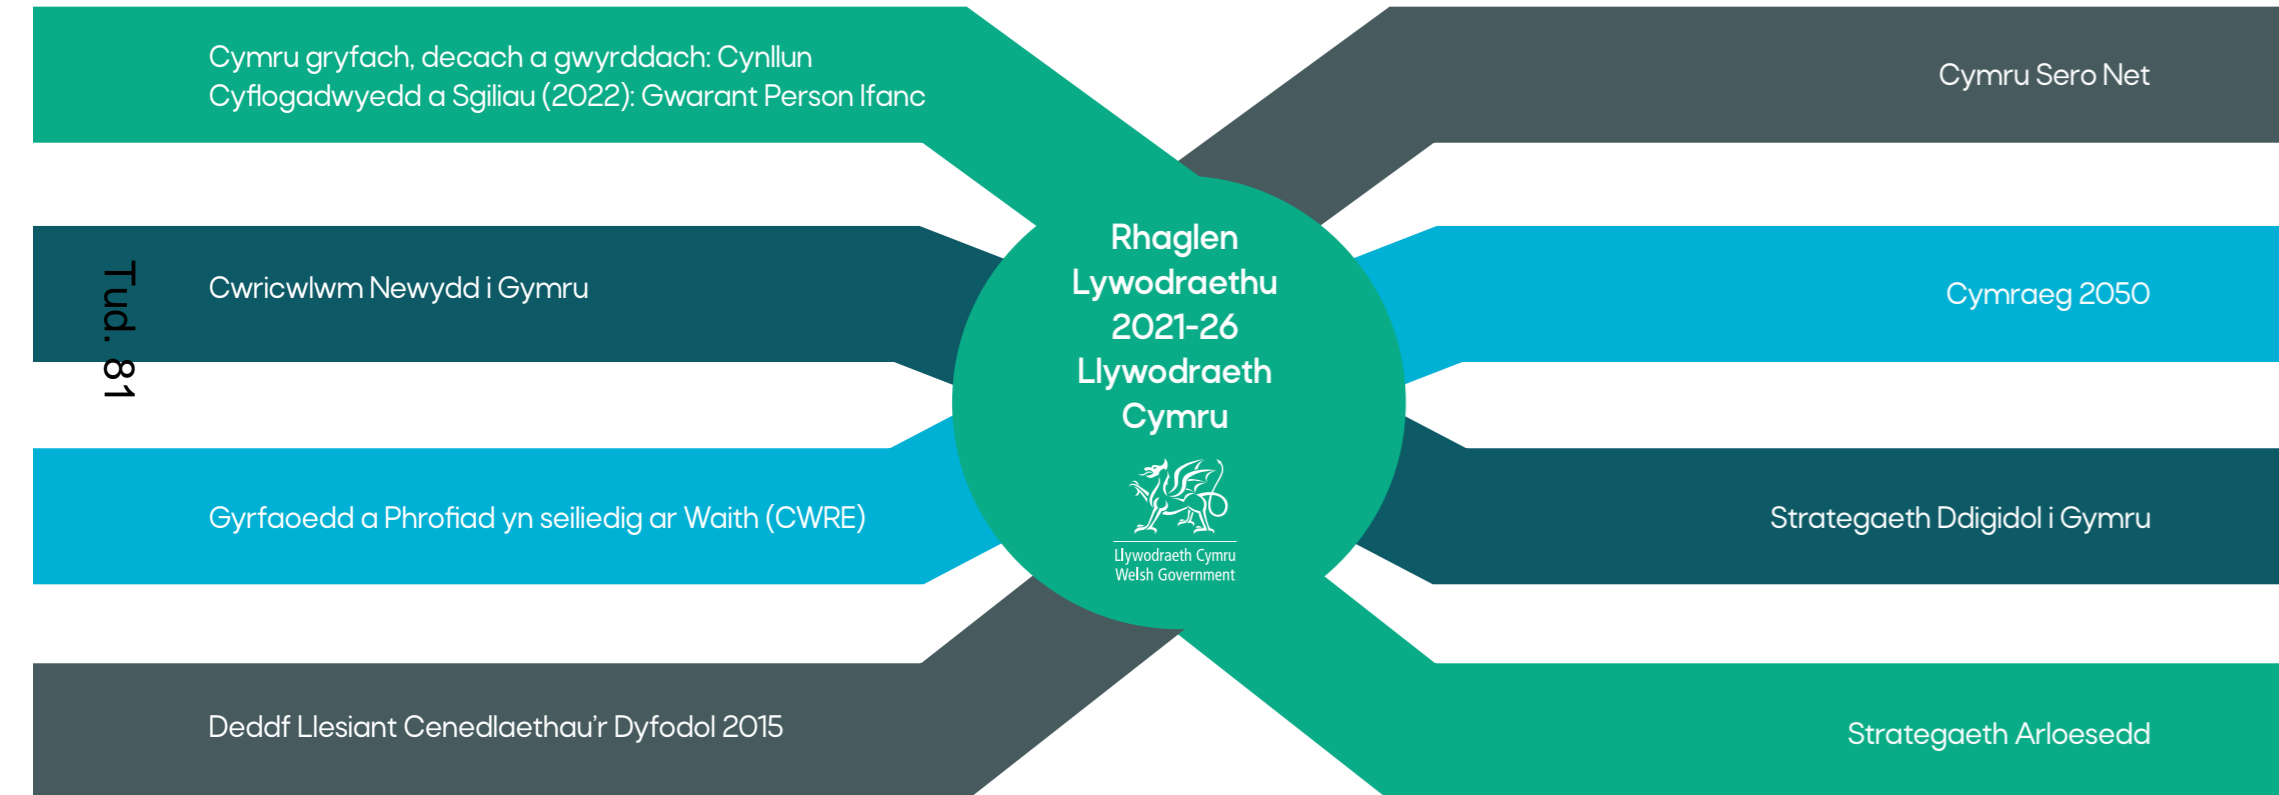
Cymru gryfach, decach a gwyrddach: Cynllun Cyflogadwyedd a Sgiliau (2022): Gwarant Person Ifanc

Cymru Sero Net

Tud. 81

Cwricwlwm Newydd i Gymru

Rhaglen Lywodraethu 2021-26 Llywodraeth Cymru

Llywodraeth Cymru
Welsh Government

Cymraeg 2050

Gyrfaoedd a Phrofiad yn seiliedig ar Waith (CWRE)

Strategaeth Ddigidol i Gymru

Deddf Llesiant Cenedlaethau'r Dyfodol 2015

Strategaeth Arloesedd